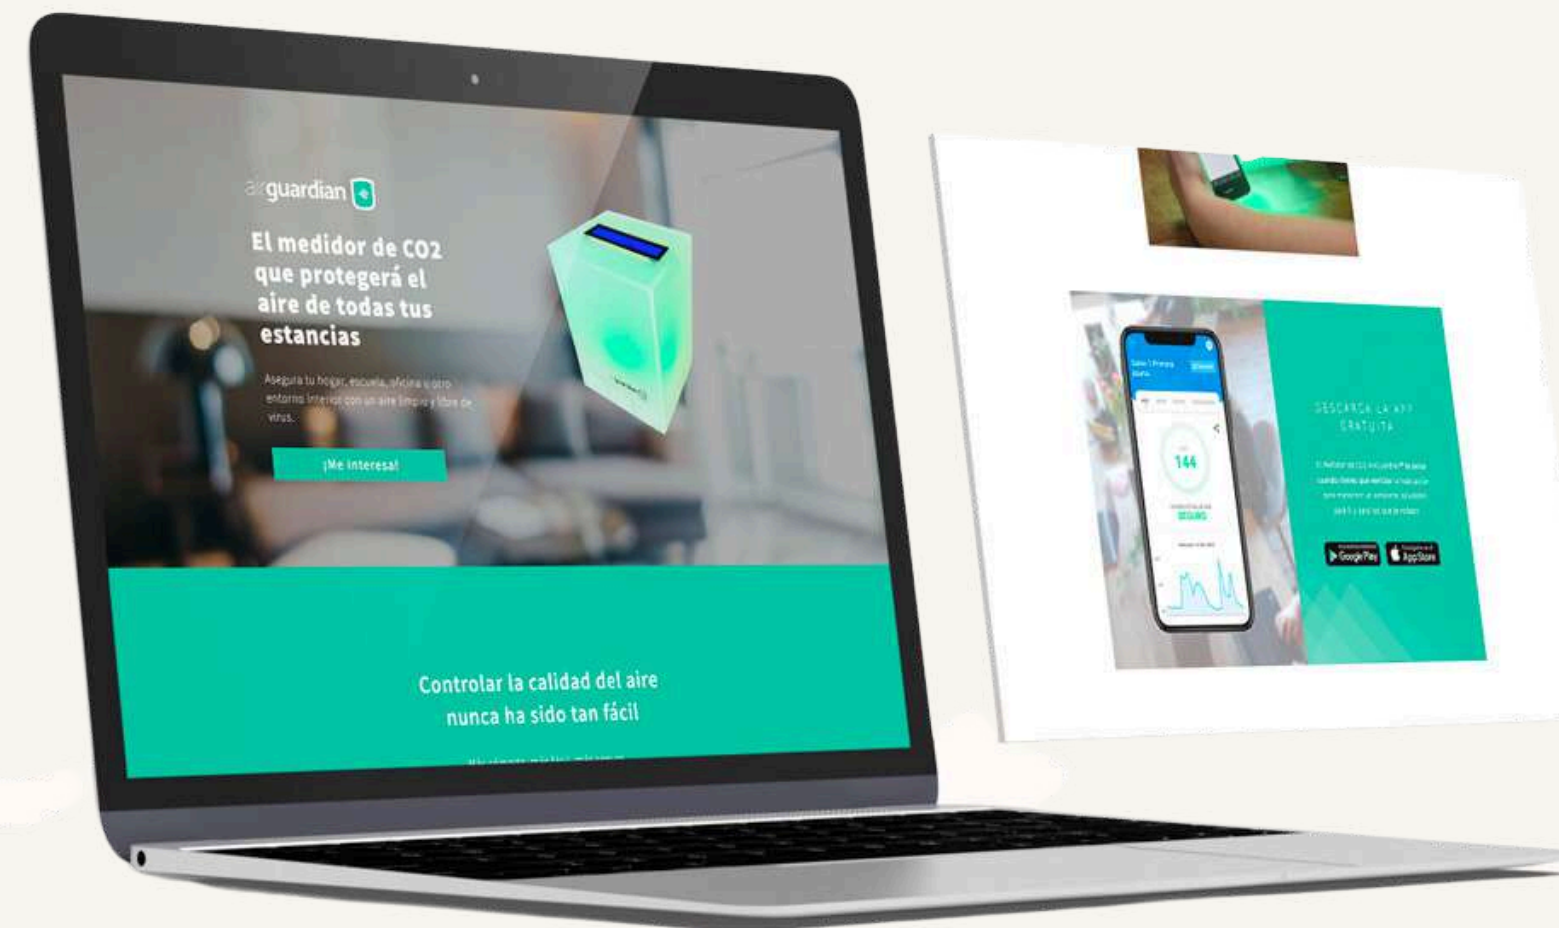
airguardian

El medidor de CO2 que protegerá el aire de todas tus estancias

Asegura tu hogar, escuela, oficina u otro entorno interior con un aire limpio y libre de virus.

¡Me interesa!

Controlar la calidad del aire nunca ha sido tan fácil

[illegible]

144

SEGURO

DESCARGA LA APP GRATUITA

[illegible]

Google Play

App Store